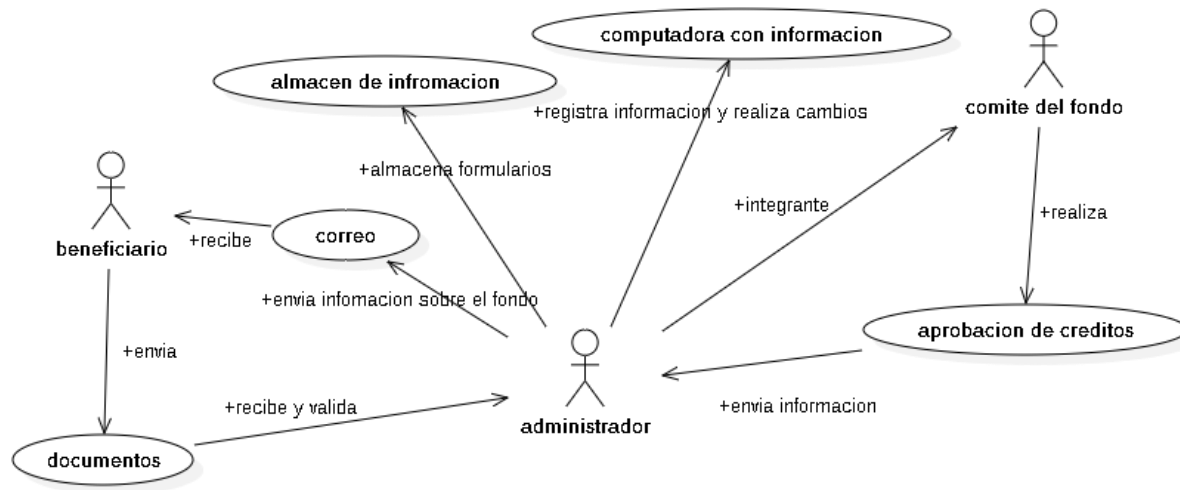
computadora con informacion

almacen de infromacion

+registra informacion y realiza cambios

comite del fondo

+almacena formularios

+integrante

+realiza

+recibe

correo

beneficiario

+envia infomacion sobre el fondo

aprobacion de creditos

+envia

+recibe y valida

+envia informacion

administrador

documentos